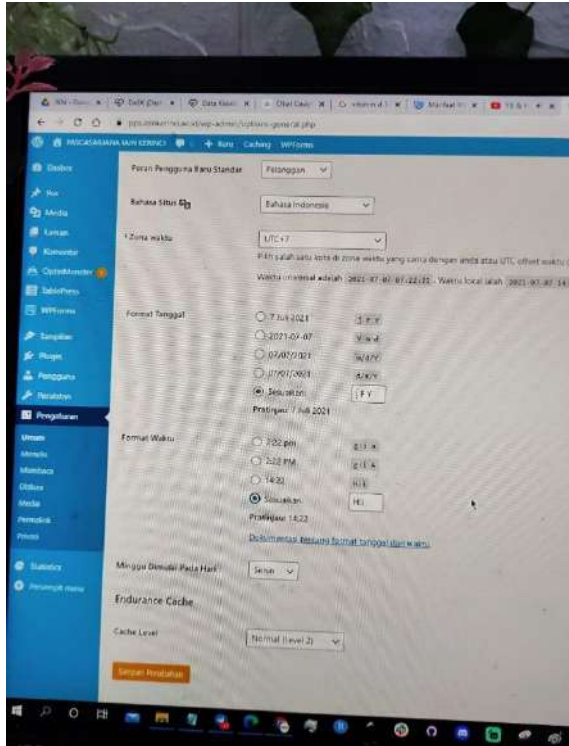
PASCASARJANA IAIN KERINCI + Baru Caching WPForms

Dasbor
Pos
Media
Laman
Komentar
OptinMonster
TablePress
WPForms
Tampilan
Plugin
Pengguna
Peralatan
Pengaturan
Umum
Menulis
Membaca
Diskusi
Media
Permalink
Privasi
Statistics
Perkecil menu

Peran Pengguna Baru Standar Pelanggan

Bahasa Situs Bahasa Indonesia

Zona Waktu UTC+7

Pilih salah satu kota di zona waktu yang sama dengan anda atau UTC offset waktu

Waktu universal adalah 2021-07-07 07:22:31 . Waktu lokal ialah 2021-07-07 14

Format Tanggal
7 Juli 2021 j F Y
2021-07-07 Y-m-d
07/07/2021 m/d/Y
07/07/2021 d/m/Y
Sesuaikan: j F Y
Pratinjau: 7 Juli 2021

Format Waktu
2:22 pm g:i a
2:22 PM g:i A
14:22 H:i
Sesuaikan: H:i
Pratinjau: 14:22

Dokumentasi tentang format tanggal dan waktu.

Minggu Dimulai Pada Hari Senin

Endurance Cache

Cache Level Normal (level 2)

Simpan Perubahan